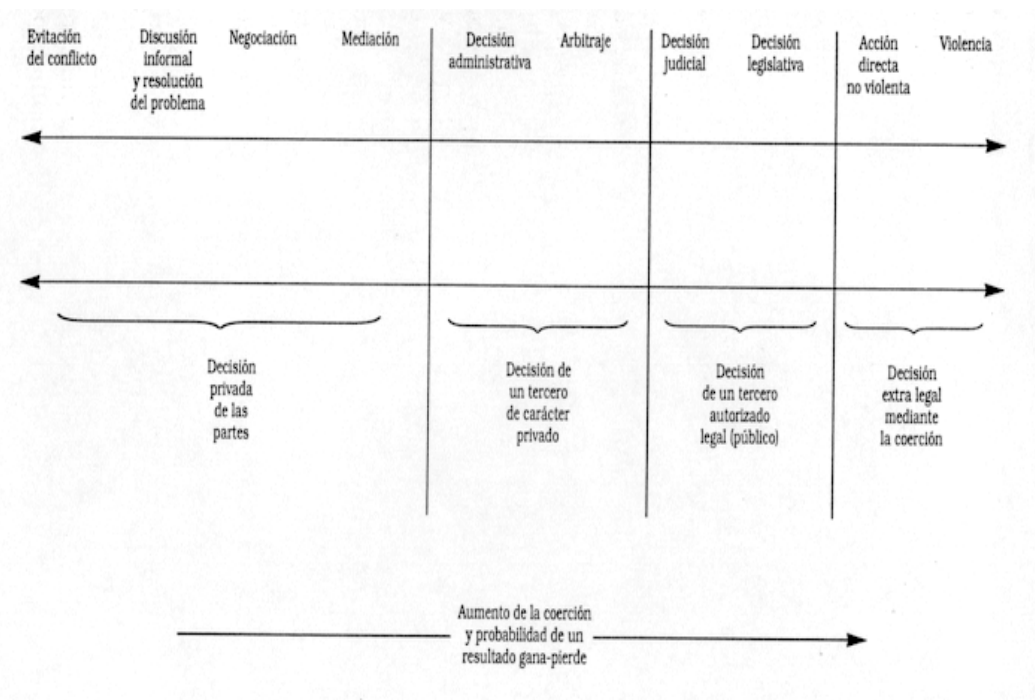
Evitación del conflicto

Discusión informal y resolución del problema

Negociación

Mediación

Decisión administrativa

Arbitraje

Decisión judicial

Decisión legislativa

Acción directa no violenta

Violencia

Decisión privada de las partes

Decisión de un tercero de carácter privado

Decisión de un tercero autorizado legal (público)

Decisión extra legal mediante la coerción

Aumento de la coerción y probabilidad de un resultado gana-pierde